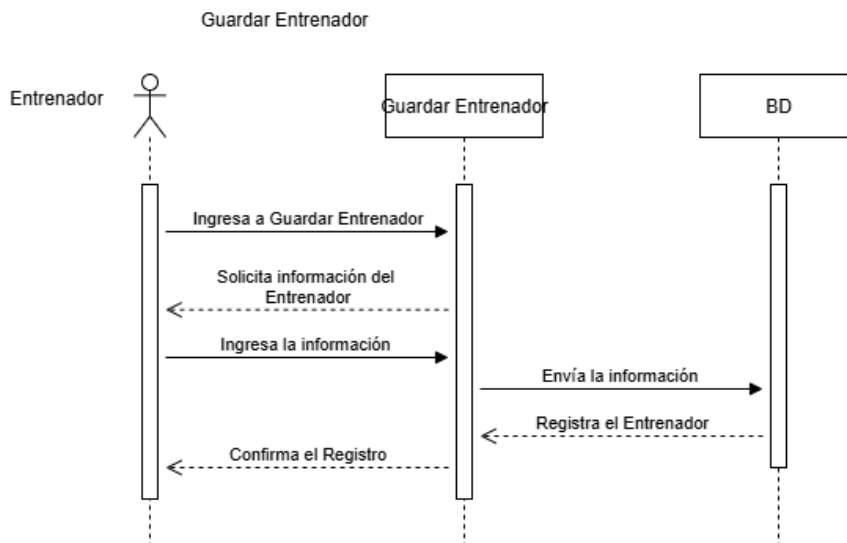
Guardar Entrenador

Entrenador

Guardar Entrenador

BD

Ingresa a Guardar Entrenador

Solicita información del Entrenador

Ingresa la información

Envía la información

Registra el Entrenador

Confirma el Registro